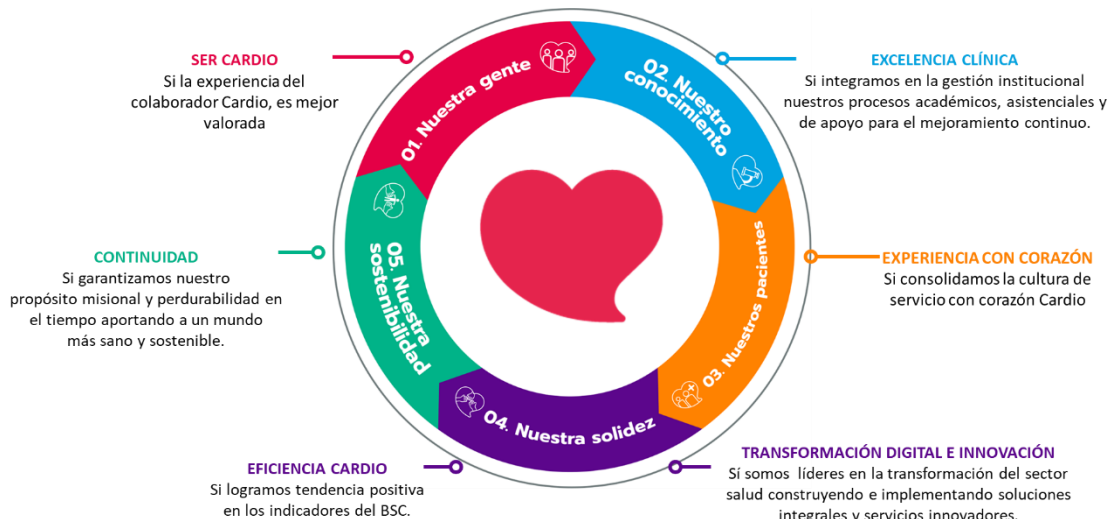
SER CARDIO
Si la experiencia del colaborador Cardio, es mejor valorada

01. Nuestra gente

02. Nuestro conocimiento

EXCELENCIA CLÍNICA
Si integramos en la gestión institucional nuestros procesos académicos, asistenciales y de apoyo para el mejoramiento continuo.

CONTINUIDAD
Si garantizamos nuestro propósito misional y perdurabilidad en el tiempo aportando a un mundo más sano y sostenible.

05. Nuestra sostenibilidad

03. Nuestros pacientes

EXPERIENCIA CON CORAZÓN
Si consolidamos la cultura de servicio con corazón Cardio

04. Nuestra solidez

EFICIENCIA CARDIO
Si logramos tendencia positiva en los indicadores del BSC.

TRANSFORMACIÓN DIGITAL E INNOVACIÓN
Sí somos líderes en la transformación del sector salud construyendo e implementando soluciones integrales y servicios innovadores.